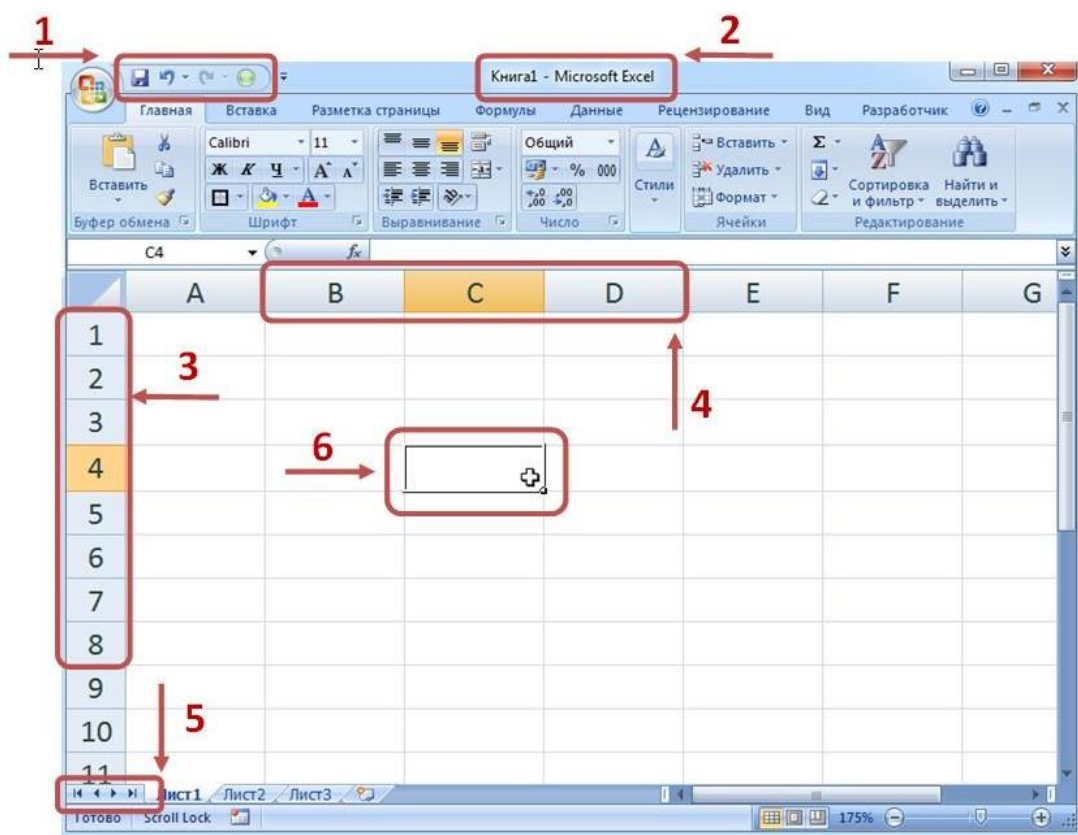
1
2
Книга1 - Microsoft Excel

Главная Вставка Разметка страницы Формулы Данные Рецензирование Вид Разработчик

Вставить
Буфер обмена
Calibri 11
Ж К Ч A A
Шрифт
Выравнивание
Общий
% 000
,0 ,00
Число
Стили
Вставить
Удалить
Формат
Ячейки
Σ
Сортировка и фильтр
Найти и выделить
Редактирование

C4 $f_x$

A B C D E F G

1
2
3
4
5
6
7
8
9
10
11

3
4
5
6

Лист1 Лист2 Лист3

Готово Scroll Lock 175%